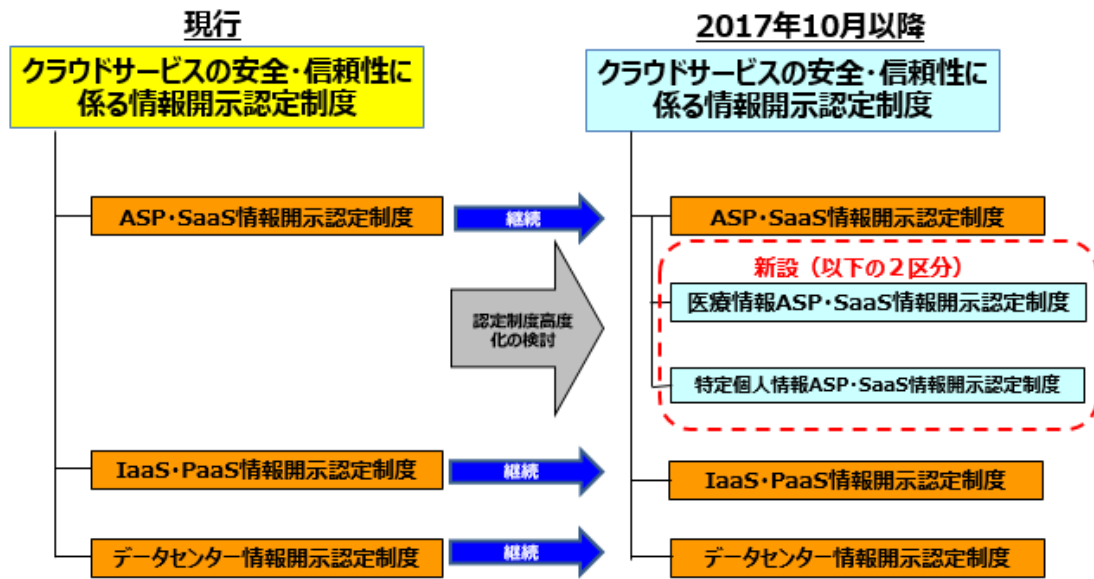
現行

クラウドサービスの安全・信頼性に係る情報開示認定制度

ASP・SaaS情報開示認定制度

IaaS・PaaS情報開示認定制度

データセンター情報開示認定制度

継続

認定制度高度化の検討

継続

継続

2017年10月以降

クラウドサービスの安全・信頼性に係る情報開示認定制度

ASP・SaaS情報開示認定制度

新設（以下の２区分）

医療情報ASP・SaaS情報開示認定制度

特定個人情報ASP・SaaS情報開示認定制度

IaaS・PaaS情報開示認定制度

データセンター情報開示認定制度